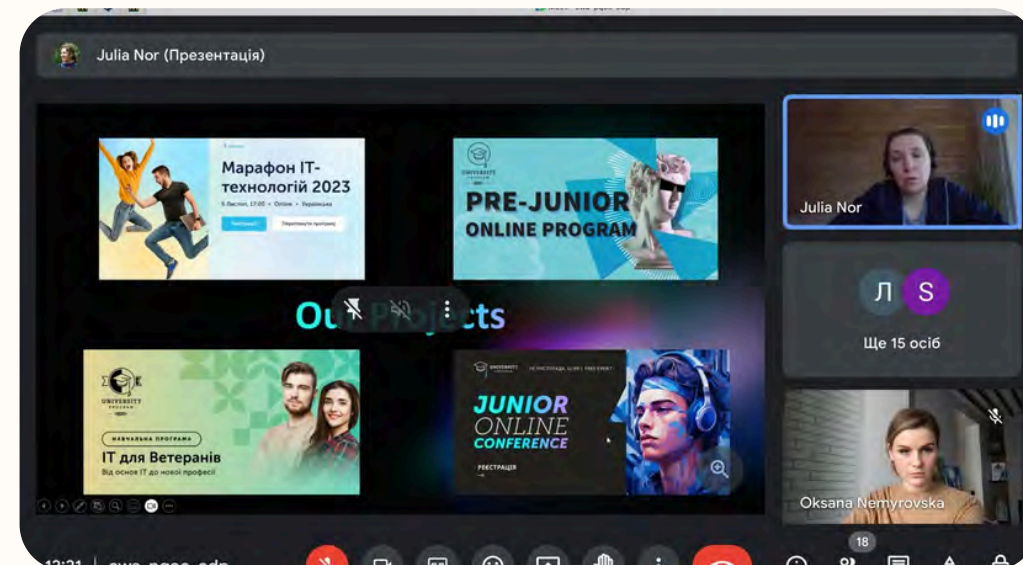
Julia Nor (Презентація)

Марафон IT-технологій 2023

5 Листоп. 17:00 • Online • Українська

PRE-JUNIOR ONLINE PROGRAM

Ou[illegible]cts

UNIVERSITY PROGRAM

НАВЧАЛЬНА ПРОГРАМА

IT для Ветеранів

Від основ IT до нової професії

JUNIOR ONLINE CONFERENCE

РЕЄСТРАЦІЯ

Julia Nor

Л S

Ще 15 осіб

Oksana Nemyrovska

18

12:21 | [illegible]